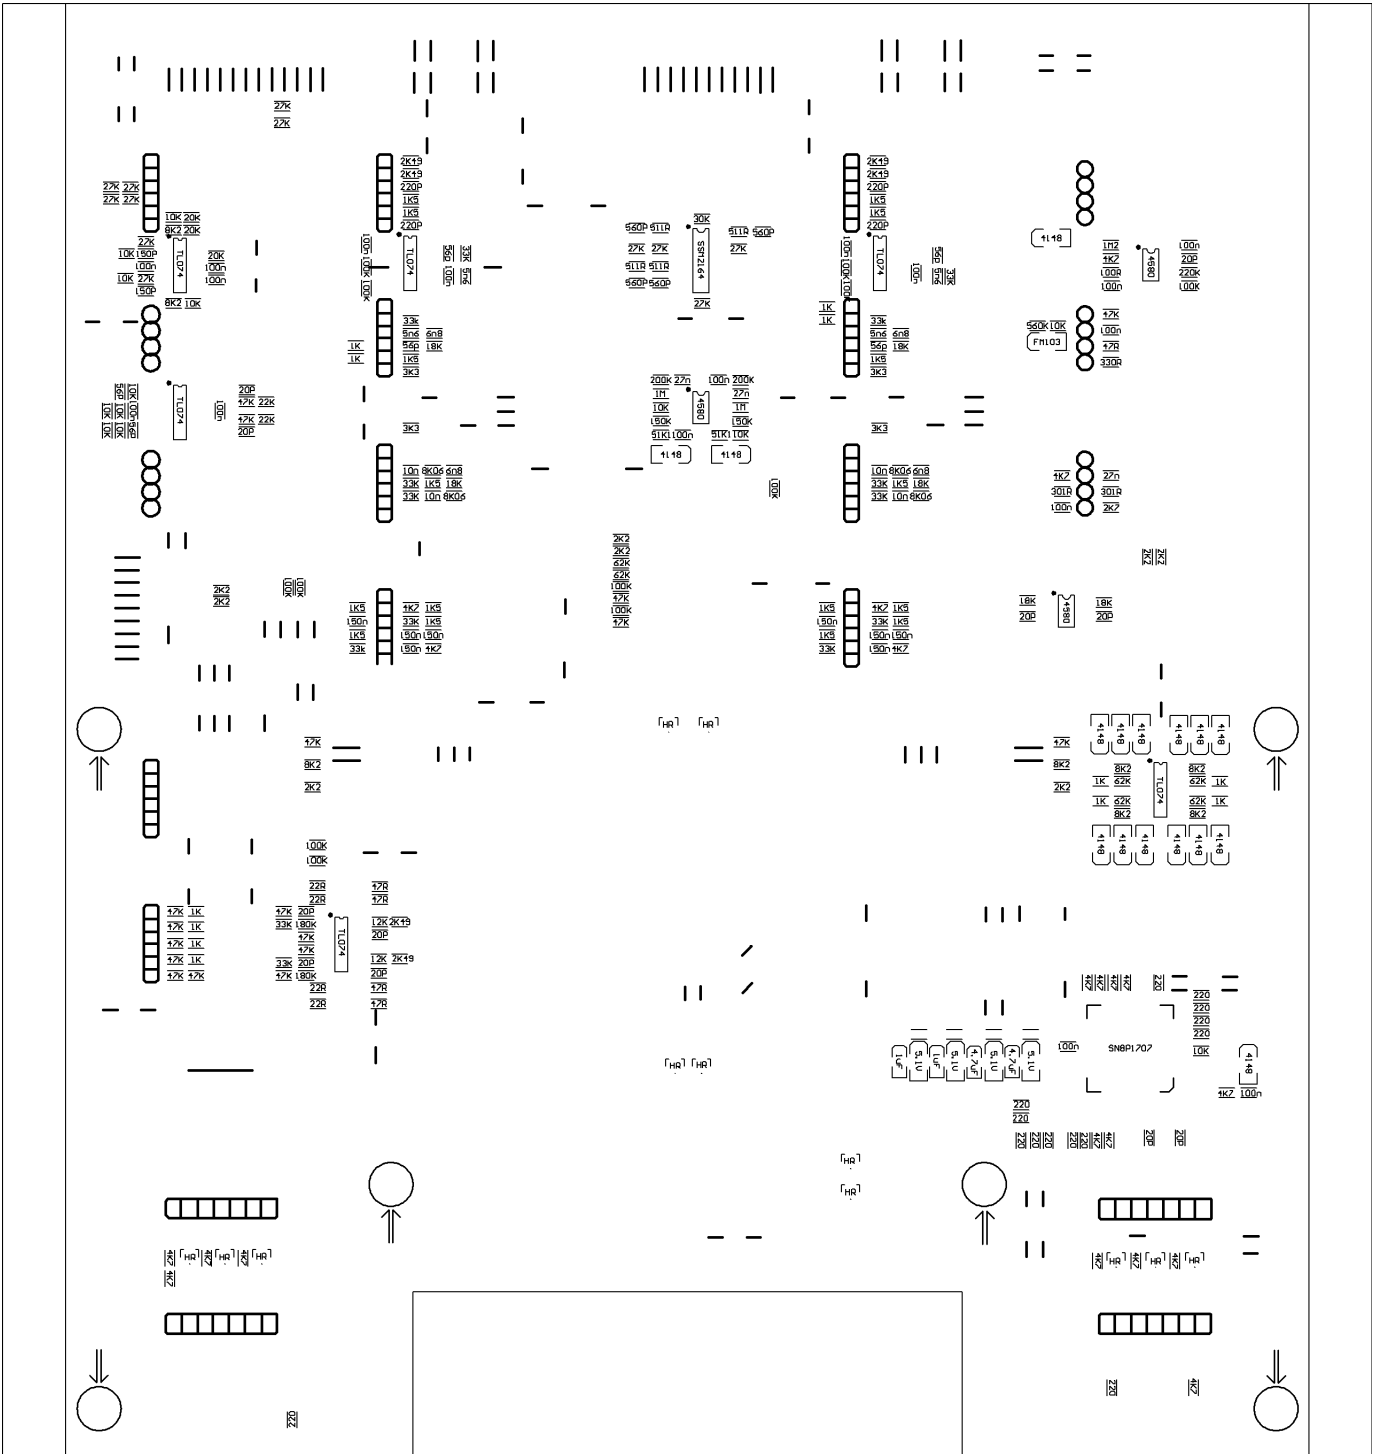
27K
27K

27K 27K
27K 27K
10K 20K
8K2 20K
27K
10K 150P
100n
10K 27K
150P
20K
100n
100n
TL074
8K2 10K

10K 100n 56P
10K 10K 100n 56P
TL074
20P
47K 22K
47K 22K
20P
100n

2K2
2K2
100
100K

2K49
2K49
220P
1K5
1K5
220P
100n
100K
100K
TL074
56P
100n
33K
5n6
33k
5n6 6n8
56p 18K
1K5
3K3
1K
1K
3K3
10n 8K06 6n8
33K 1K5 18K
33K 10n 8K06
1K5 4K7 1K5
150n 33K 1K5
1K5 150n 150n
33k 150n 4K7

560P 511R
27K 27K
511R 511R
560P 560P
30K
SSM2164
27K
511R 560P
27K
200K 27n
1M
10K
150K
51K1 100n
4580
100n 200K
27n
1M
150K
51K1 10K
4148
4148
100K
2K2
2K2
62K
62K
100K
47K
100K
47K

2K49
2K49
220P
1K5
1K5
220P
100n
100K
100K
TL074
100n
56P
5n6
33K
1K
1K
33k
5n6 6n8
56p 18K
1K5
3K3
3K3
10n 8K06 6n8
33K 1K5 18K
33K 10n 8K06
1K5 4K7 1K5
150n 33K 1K5
1K5 150n 150n
33K 150n 4K7

4148
1M2
4K7
100R
100n
4580
100n
20P
220K
100K
560K 10K
FM103
47K
100n
47R
330R
4K7 27n
301R 301R
100n 2K7
2K2
2K2
18K
20P
4580
18K
20P

47K
8K2
2K2
100K
100K
22R
22R
47K 20P
33K 180K
47K
47K
33K 20P
47K 180K
22R
22R
47R
47R
12K 2K49
20P
12K 2K49
20P
47R
47R
TL074
47K 1K
47K 1K
47K 1K
47K 1K
47K 47K

HR HR
HR HR
HR
HR

47K
8K2
2K2
4148 4148 4148 4148 4148 4148
8K2
1K 62K
1K 62K
8K2
TL074
8K2
62K 1K
62K 1K
8K2
4148 4148 4148 4148 4148 4148

4K7 4K7 4K7
220
220
220
220
220
10K
SN8P1707
100n
1uF 5.1U 1uF 5.1U 5.1U 4.7uF 4.7uF 5.1U
4148
4K7 100n
220
220
220 220 220 220 4K7 4K7 20P 20P

4K7 HR 4K7 HR 4K7 HR
4K7
4K7 HR 4K7 HR 4K7 HR
220
4K7
220